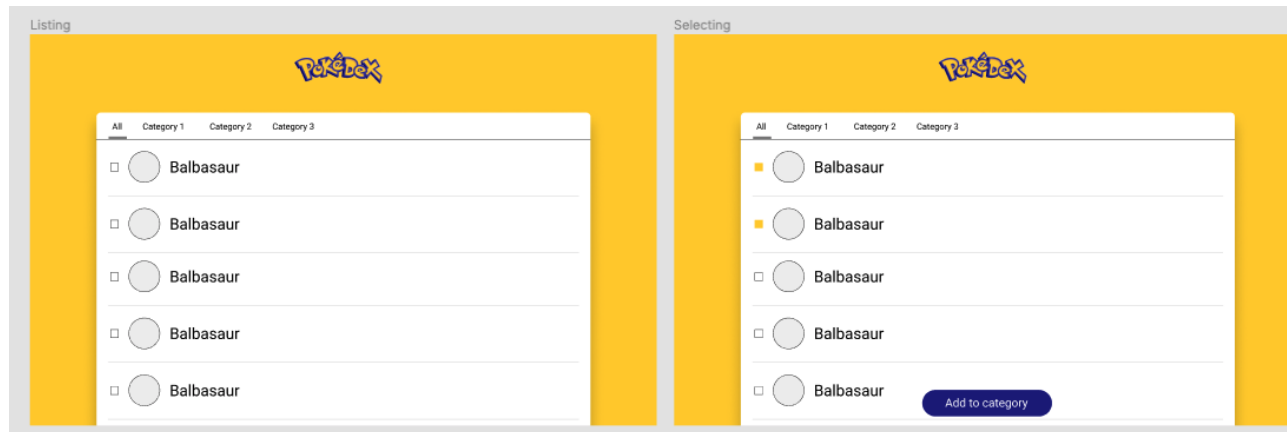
Listing

PoKéDeX

All Category 1 Category 2 Category 3

Balbasaur

Balbasaur

Balbasaur

Balbasaur

Balbasaur

Selecting

PoKéDeX

All Category 1 Category 2 Category 3

Balbasaur

Balbasaur

Balbasaur

Balbasaur

Balbasaur

Add to category